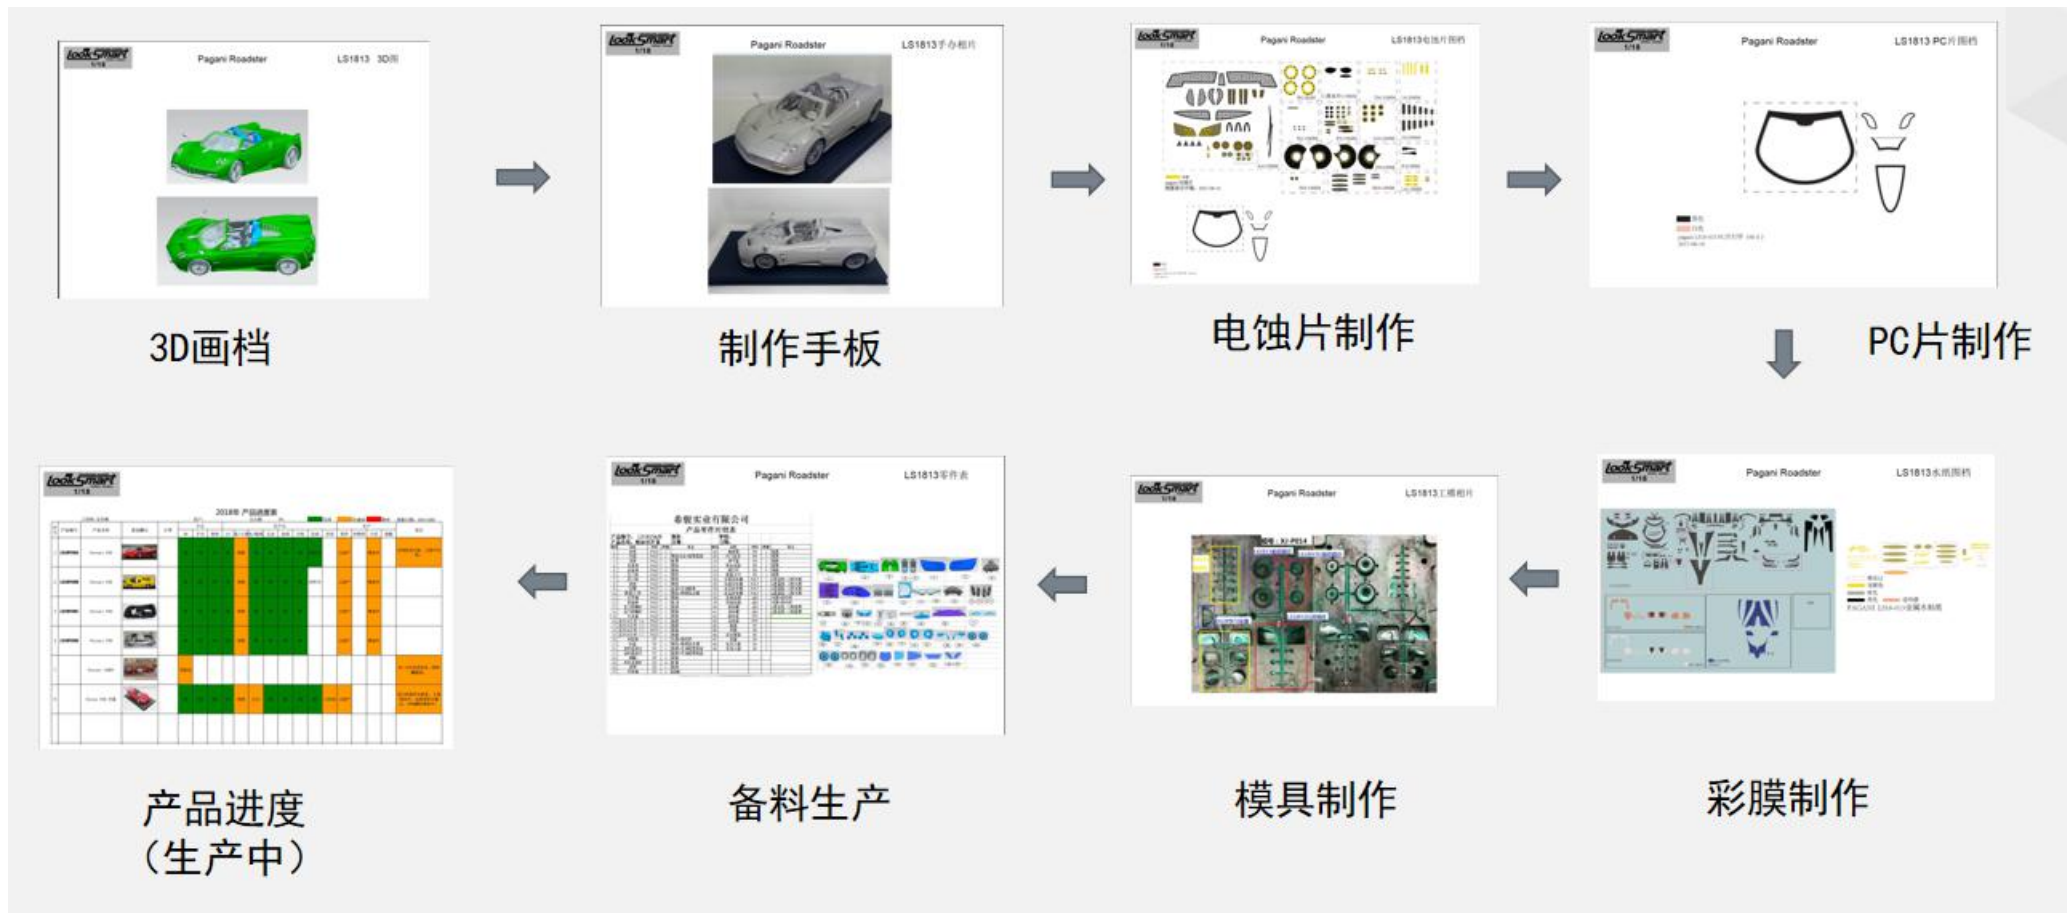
LookSmart 1/18 Pagani Roadster LS1813 3D图

3D画档

LookSmart 1/18 Pagani Roadster LS1813手办相片

制作手板

LookSmart 1/18 Pagani Roadster LS1813电蚀片图档

电蚀片制作

LookSmart 1/18 Pagani Roadster LS1813 PC片图档

PC片制作

LookSmart 1/18 Pagani Roadster LS1813水纸图档

彩膜制作

LookSmart 1/18 Pagani Roadster LS1813工模相片

模具制作

LookSmart 1/18 Pagani Roadster LS1813零件表

备料生产

LookSmart 1/18 2018年产品进度表

产品进度
(生产中)